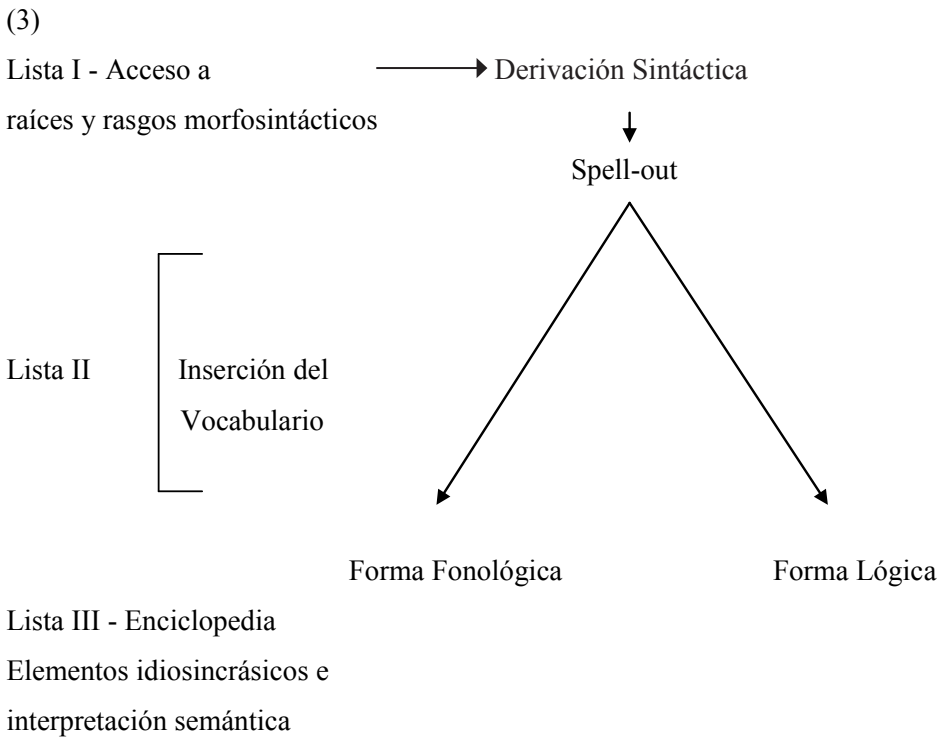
(3)

Lista I - Acceso a raíces y rasgos morfosintácticos

Derivación Sintáctica

Spell-out

Lista II

Inserción del Vocabulario

Forma Fonológica

Forma Lógica

Lista III - Enciclopedia
Elementos idiosincrásicos e interpretación semántica